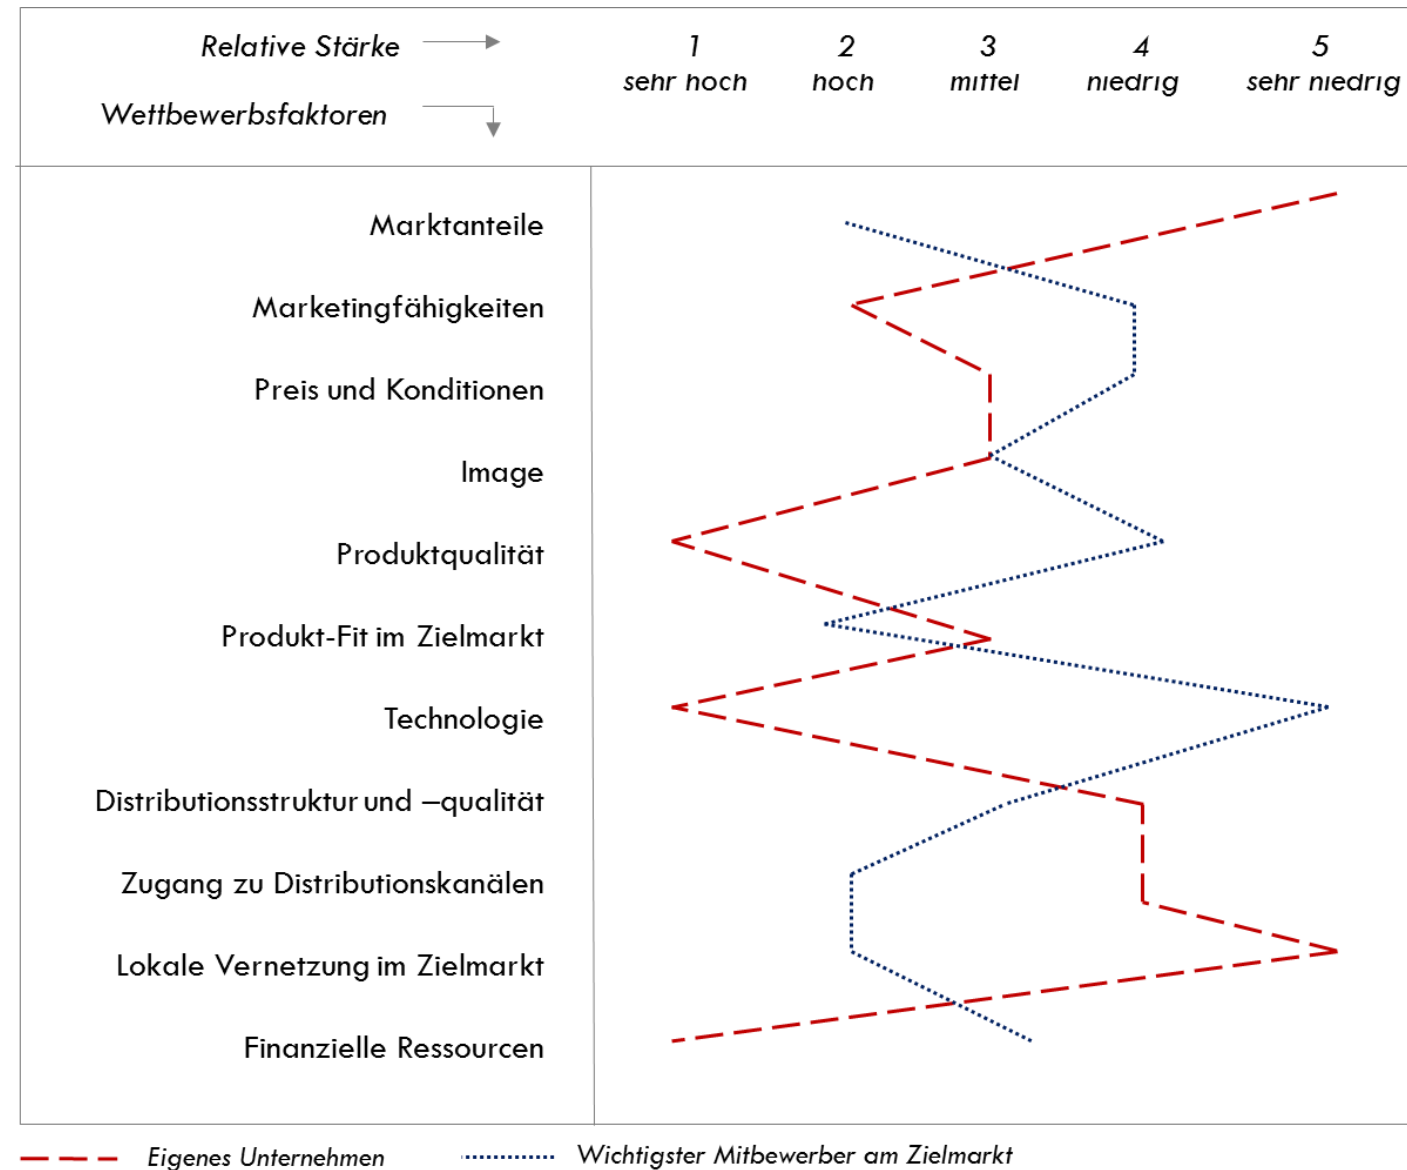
Relative Stärke

Wettbewerbsfaktoren

| 1 sehr hoch | 2 hoch | 3 mittel | 4 niedrig | 5 sehr niedrig |
|---|---|---|---|---|

Marktanteile

Marketingfähigkeiten

Preis und Konditionen

Image

Produktqualität

Produkt-Fit im Zielmarkt

Technologie

Distributionsstruktur und –qualität

Zugang zu Distributionskanälen

Lokale Vernetzung im Zielmarkt

Finanzielle Ressourcen

Eigenes Unternehmen

Wichtigster Mitbewerber am Zielmarkt